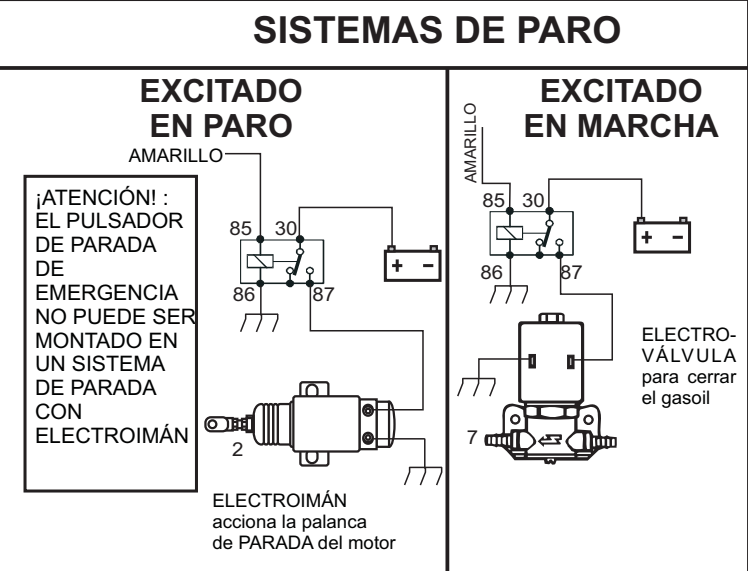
SISTEMAS DE PARO

EXCITADO EN PARO

AMARILLO

¡ATENCIÓN! : EL PULSADOR DE PARADA DE EMERGENCIA NO PUEDE SER MONTADO EN UN SISTEMA DE PARADA CON ELECTROIMÁN

85
30
86
87

+ -

2

ELECTROIMÁN acciona la palanca de PARADA del motor

EXCITADO EN MARCHA

AMARILLO

85
30
86
87

+ -

ELECTRO-VÁLVULA para cerrar el gasoil

7